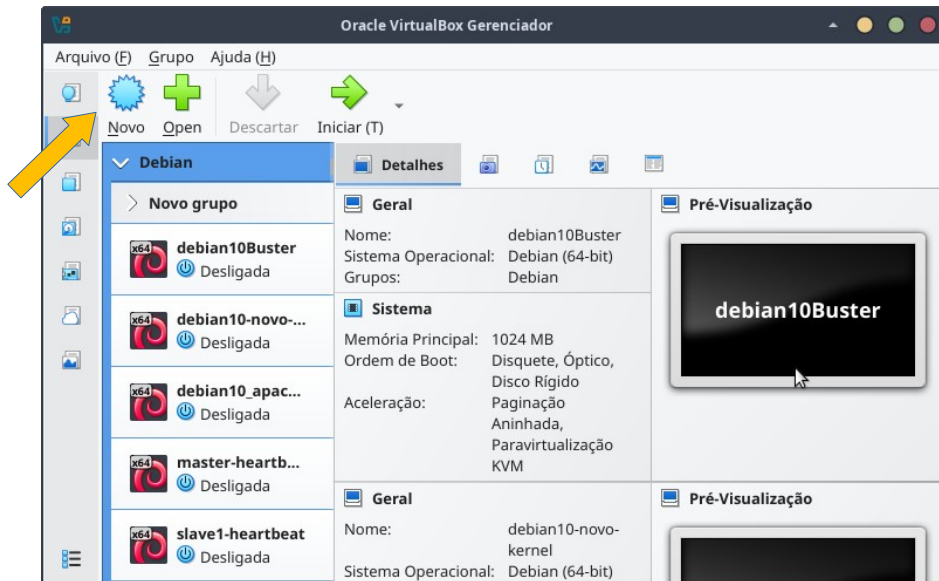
Oracle VirtualBox Gerenciador

Arquivo (F) Grupo Ajuda (H)

Novo Open Descartar Iniciar (T)

Debian

Novo grupo

x64 debian10Buster
Desligada

x64 debian10-novo-...
Desligada

x64 debian10_apac...
Desligada

x64 master-heartb...
Desligada

x64 slave1-heartbeat
Desligada

Detalhes

Geral

Nome: debian10Buster
Sistema Operacional: Debian (64-bit)
Grupos: Debian

Sistema

Memória Principal: 1024 MB
Ordem de Boot: Disquete, Óptico, Disco Rígido
Aceleração: Paginação Aninhada, Paravirtualização KVM

Pré-Visualização

debian10Buster

Geral

Nome: debian10-novo-kernel
Sistema Operacional: Debian (64-bit)

Pré-Visualização